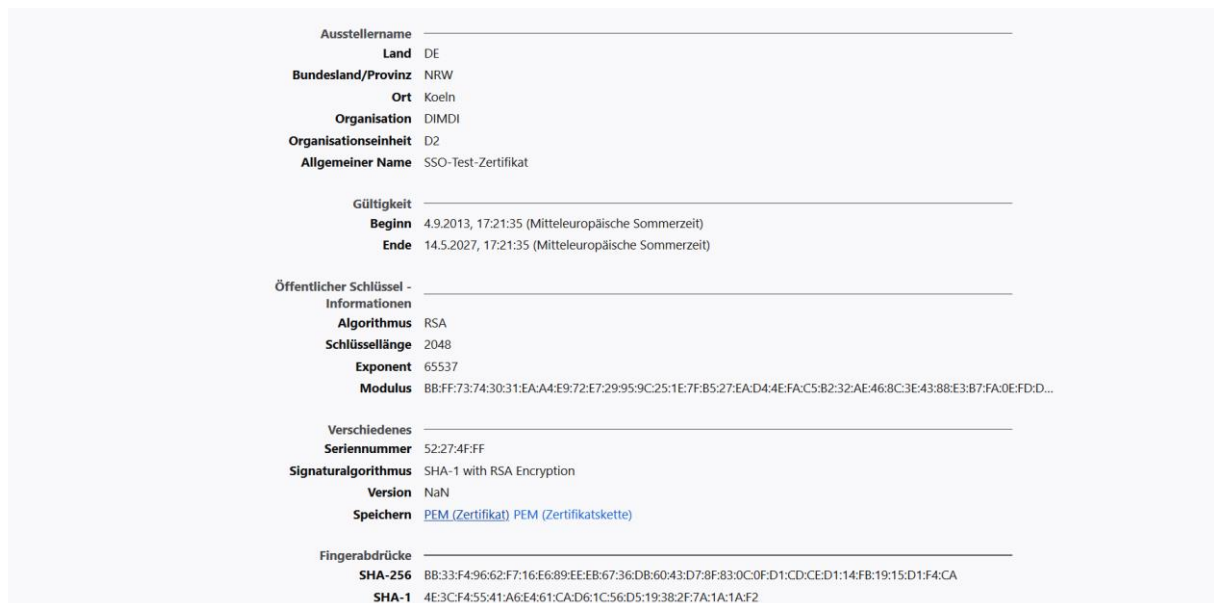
Ausstellername
Land DE
Bundesland/Provinz NRW
Ort Koeln
Organisation DIMDI
Organisationseinheit D2
Allgemeiner Name SSO-Test-Zertifikat

Gültigkeit
Beginn 4.9.2013, 17:21:35 (Mitteleuropäische Sommerzeit)
Ende 14.5.2027, 17:21:35 (Mitteleuropäische Sommerzeit)

Öffentlicher Schlüssel - Informationen
Algorithmus RSA
Schlüssellänge 2048
Exponent 65537
Modulus BB:FF:73:74:30:31:EA:A4:E9:72:E7:29:95:9C:25:1E:7F:B5:27:EA:D4:4E:FA:C5:B2:32:AE:46:8C:3E:43:88:E3:B7:FA:0E:FD:D...

Verschiedenes
Seriennummer 52:27:4F:FF
Signaturalgorithmus SHA-1 with RSA Encryption
Version NaN
Speichern PEM (Zertifikat) PEM (Zertifikatskette)

Fingerabdrücke
SHA-256 BB:33:F4:96:62:F7:16:E6:89:EE:EB:67:36:DB:60:43:D7:8F:83:0C:0F:D1:CD:CE:D1:14:FB:19:15:D1:F4:CA
SHA-1 4E:3C:F4:55:41:A6:E4:61:CA:D6:1C:56:D5:19:38:2F:7A:1A:1A:F2